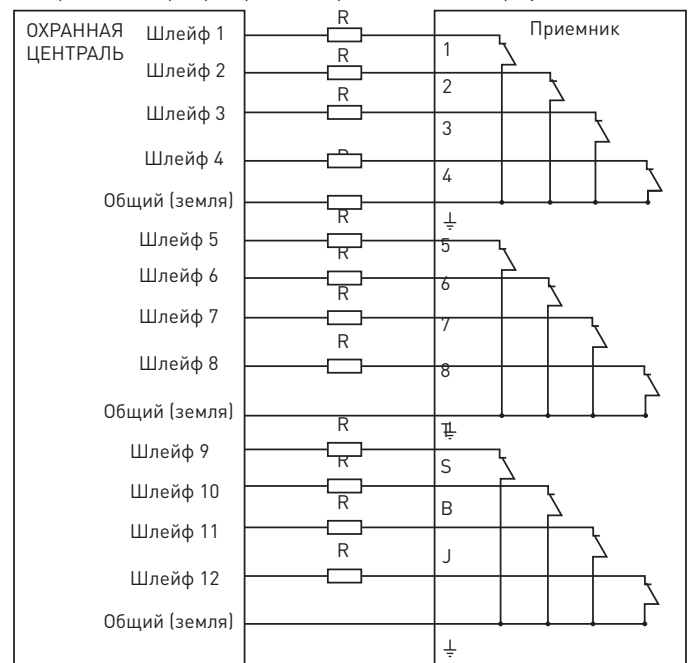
ОХРАННАЯ ЦЕНТРАЛЬ

Шлейф 1
Шлейф 2
Шлейф 3
Шлейф 4
Общий (земля)
Шлейф 5
Шлейф 6
Шлейф 7
Шлейф 8
Общий (земля)
Шлейф 9
Шлейф 10
Шлейф 11
Шлейф 12
Общий (земля)

R
R
R
R
R
R
R
R
R
R
R
R
R
R

Приемник

1
2
3
4
⏚
5
6
7
8
⏚
S
B
J
⏚